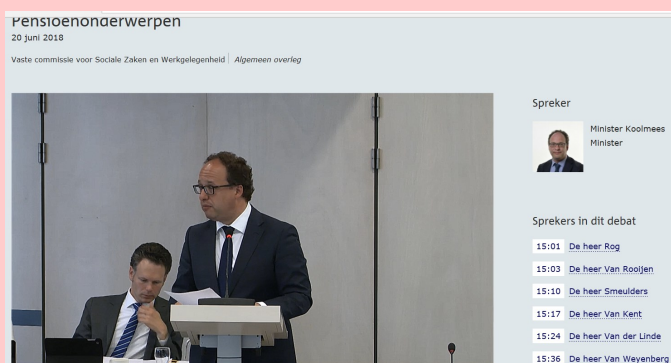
Pensioenonderwerpen
20 juni 2018

Vaste commissie voor Sociale Zaken en Werkgelegenheid | Algemeen overleg

Spreker

Minister Koolmees
Minister

Sprekers in dit debat

15:01 De heer Rog
15:03 De heer Van Rooijen
15:10 De heer Smeulders
15:17 De heer Van Kent
15:24 De heer Van der Linde
15:36 De heer Van Weyenberg